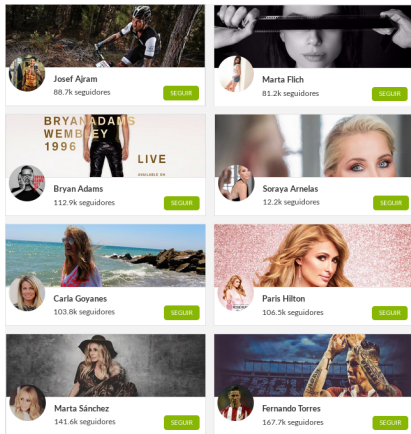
Josef Ajram
88.7k seguidores
SEGUIR

Marta Flich
81.2k seguidores
SEGUIR

BRYAN ADAMS
WEMBLEY
1996
LIVE

Bryan Adams
112.9k seguidores
SEGUIR

Soraya Arnelas
12.2k seguidores
SEGUIR

Carla Goyanes
103.8k seguidores
SEGUIR

Paris Hilton
106.5k seguidores
SEGUIR

Marta Sánchez
141.6k seguidores
SEGUIR

Fernando Torres
167.7k seguidores
SEGUIR